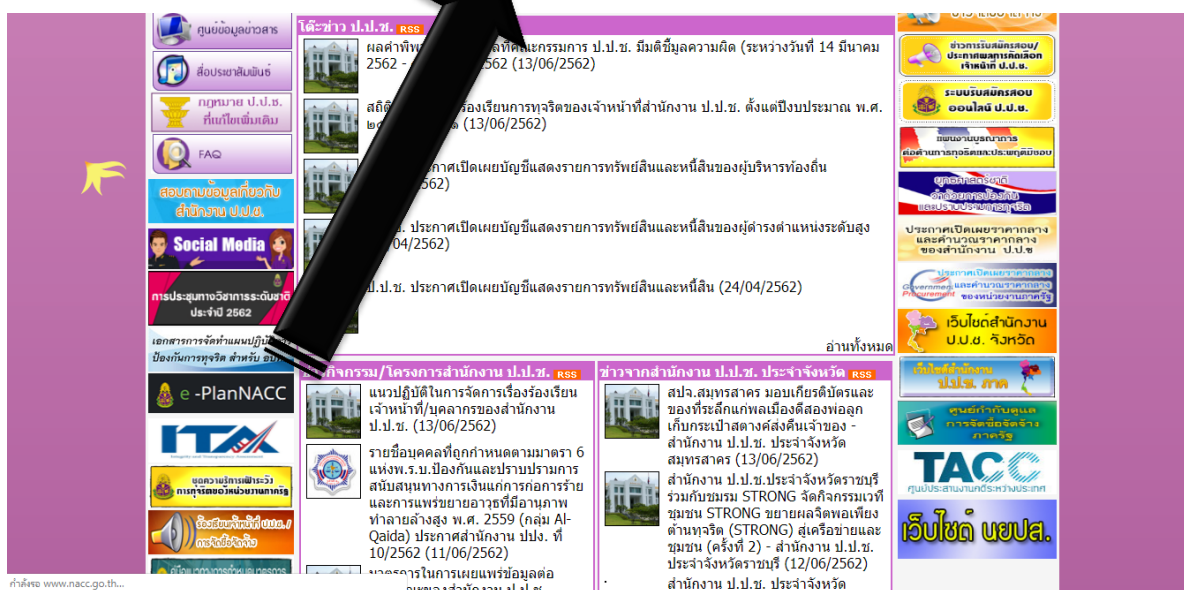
ศูนย์ข้อมูลข่าวสาร

สื่อประชาสัมพันธ์

กฎหมาย ป.ป.ช. ที่แก้ไขเพิ่มเติม

FAQ

สอบถามข้อมูลที่เกี่ยวกับสำนักงาน ป.ป.ช.

Social Media

การประชุมทางวิชาการระดับชาติ ประจำปี 2562

เอกสารการจัดทำแผนปฏิบัติการป้องกันการทุจริต สำหรับ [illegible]

e-PlanNACC

ITA

ชุดความรู้การเฝ้าระวังการทุจริตของหน่วยงานภาครัฐ

ร้องเรียนเจ้าหน้าที่ ป.ป.ช./การจัดซื้อจัดจ้าง

โต๊ะข่าว ป.ป.ช. RSS

ผลคำพิพ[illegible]ลที่คณะกรรมการ ป.ป.ช. มีมติชี้มูลความผิด (ระหว่างวันที่ 14 มีนาคม 2562 - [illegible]562 (13/06/2562)

สถิติ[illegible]ร้องเรียนการทุจริตของเจ้าหน้าที่สำนักงาน ป.ป.ช. ตั้งแต่ปีงบประมาณ พ.ศ. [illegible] (13/06/2562)

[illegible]ประกาศเปิดเผยบัญชีแสดงรายการทรัพย์สินและหนี้สินของผู้บริหารท้องถิ่น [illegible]562)

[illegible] ประกาศเปิดเผยบัญชีแสดงรายการทรัพย์สินและหนี้สินของผู้ดำรงตำแหน่งระดับสูง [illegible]04/2562)

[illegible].ป.ช. ประกาศเปิดเผยบัญชีแสดงรายการทรัพย์สินและหนี้สิน (24/04/2562)

อ่านทั้งหมด

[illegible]กิจกรรม/โครงการสำนักงาน ป.ป.ช. RSS

แนวปฏิบัติในการจัดการเรื่องร้องเรียนเจ้าหน้าที่/บุคลากรของสำนักงาน ป.ป.ช. (13/06/2562)

รายชื่อบุคคลที่ถูกกำหนดตามมาตรา 6 แห่งพ.ร.บ.ป้องกันและปราบปรามการสนับสนุนทางการเงินแก่การก่อการร้ายและการแพร่ขยายอาวุธที่มีอานุภาพทำลายล้างสูง พ.ศ. 2559 (กลุ่ม Al-Qaida) ประกาศสำนักงาน ปปง. ที่ 10/2562 (11/06/2562)

มาตรการในการเผยแพร่ข้อมูลต่อ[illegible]

ข่าวจากสำนักงาน ป.ป.ช. ประจำจังหวัด RSS

สปจ.สมุทรสาคร มอบเกียรติบัตรและของที่ระลึกแก่พลเมืองดีสองพ่อลูก เก็บกระเป๋าสตางค์ส่งคืนเจ้าของ - สำนักงาน ป.ป.ช. ประจำจังหวัดสมุทรสาคร (13/06/2562)

สำนักงาน ป.ป.ช.ประจำจังหวัดราชบุรี ร่วมกับชมรม STRONG จัดกิจกรรมเวทีชุมชน STRONG ขยายผลจิตพอเพียงต้านทุจริต (STRONG) สู่เครือข่ายและชุมชน (ครั้งที่ 2) - สำนักงาน ป.ป.ช. ประจำจังหวัดราชบุรี (12/06/2562)

สำนักงาน ป.ป.ช. ประจำจังหวัด

ข่าวการรับสมัครสอบ/ประกาศผลการคัดเลือกเจ้าหน้าที่ ป.ป.ช.

ระบบรับสมัครสอบออนไลน์ ป.ป.ช.

แผนงานบูรณาการต่อต้านการทุจริตและประพฤติมิชอบ

ยุทธศาสตร์ชาติว่าด้วยการป้องกันและปราบปรามการทุจริต

ประกาศเปิดเผยราคากลางและคำนวณราคากลางของสำนักงาน ป.ป.ช.

ประกาศเปิดเผยราคากลางและคำนวณราคากลางของหน่วยงานภาครัฐ Government Procurement

เว็บไซต์สำนักงาน ป.ป.ช. จังหวัด

เว็บไซต์สำนักงาน ป.ป.ช. ภาค

ศูนย์กำกับดูแลการจัดซื้อจัดจ้างภาครัฐ

TACC ศูนย์ประสานงานคดีระหว่างประเทศ

เว็บไซต์ นยปส.

กำลังรอ www.nacc.go.th...